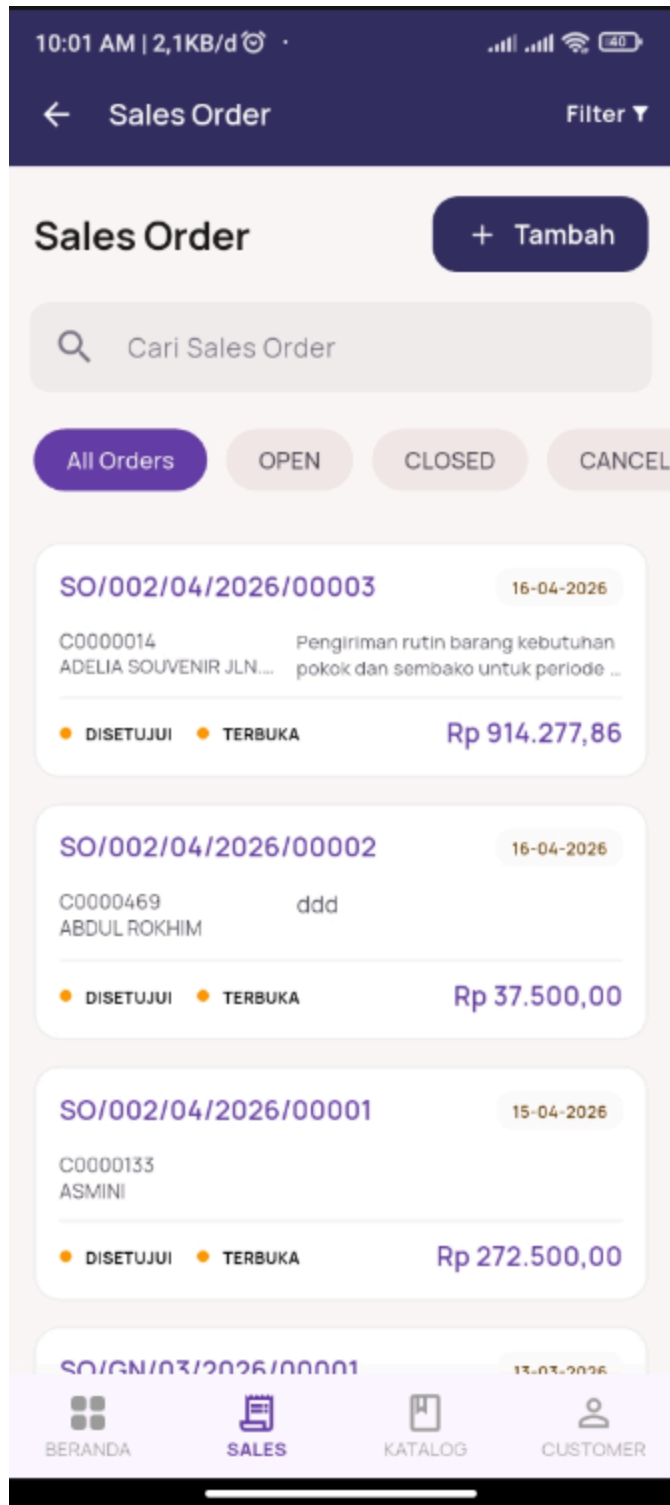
10:01 AM | 2,1KB/d ·

40

← Sales Order

Filter

Sales Order

+ Tambah

Cari Sales Order

All Orders

OPEN

CLOSED

CANCEL

SO/002/04/2026/00003

16-04-2026

C0000014
ADELIA SOUVENIR JLN....

Pengiriman rutin barang kebutuhan pokok dan sembako untuk periode ...

DISETUJUI

TERBUKA

Rp 914.277,86

SO/002/04/2026/00002

16-04-2026

C0000469
ABDUL ROKHIM

ddd

DISETUJUI

TERBUKA

Rp 37.500,00

SO/002/04/2026/00001

15-04-2026

C0000133
ASMINI

DISETUJUI

TERBUKA

Rp 272.500,00

SO/GN/03/2026/00001

13-03-2026

BERANDA

SALES

KATALOG

CUSTOMER